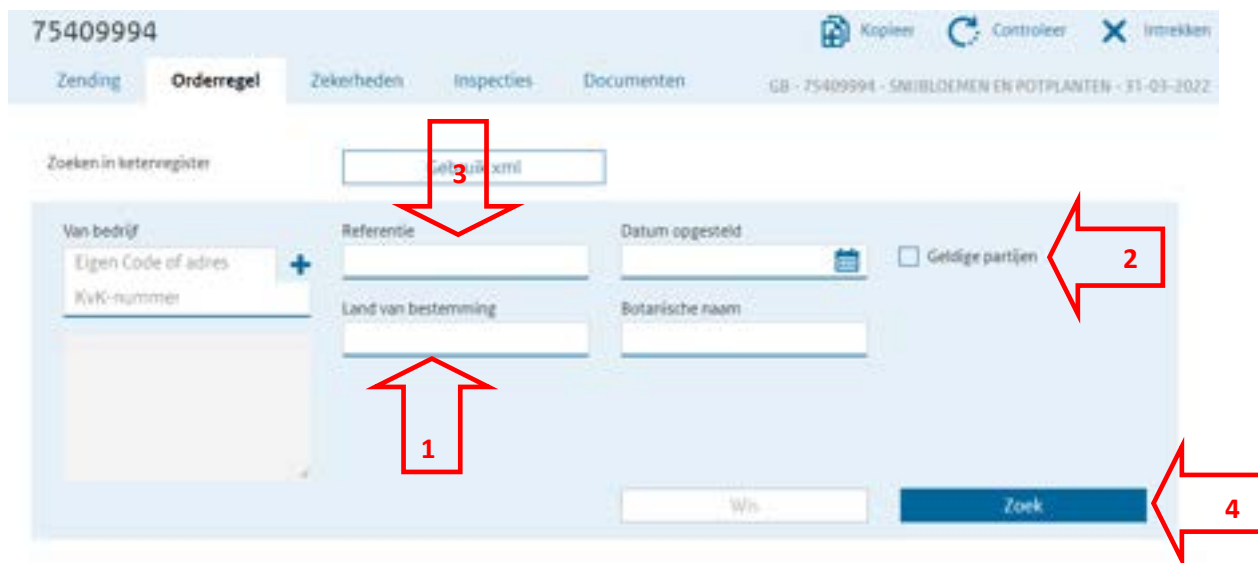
75409994

Kopieer Controleer Intrekken

Zending Orderregel Zekerheden Inspecties Documenten

GB - 75409994 - SNIJBLOEMEN EN POTPLANTEN - 31-03-2022

Zoeken in ketenregister

Gebruik xml

3

Van bedrijf

Eigen Code of adres

KvK-nummer

Referentie

Datum opgesteld

Geldige partijen

2

Land van bestemming

Botanische naam

1

Wis

Zoek

4